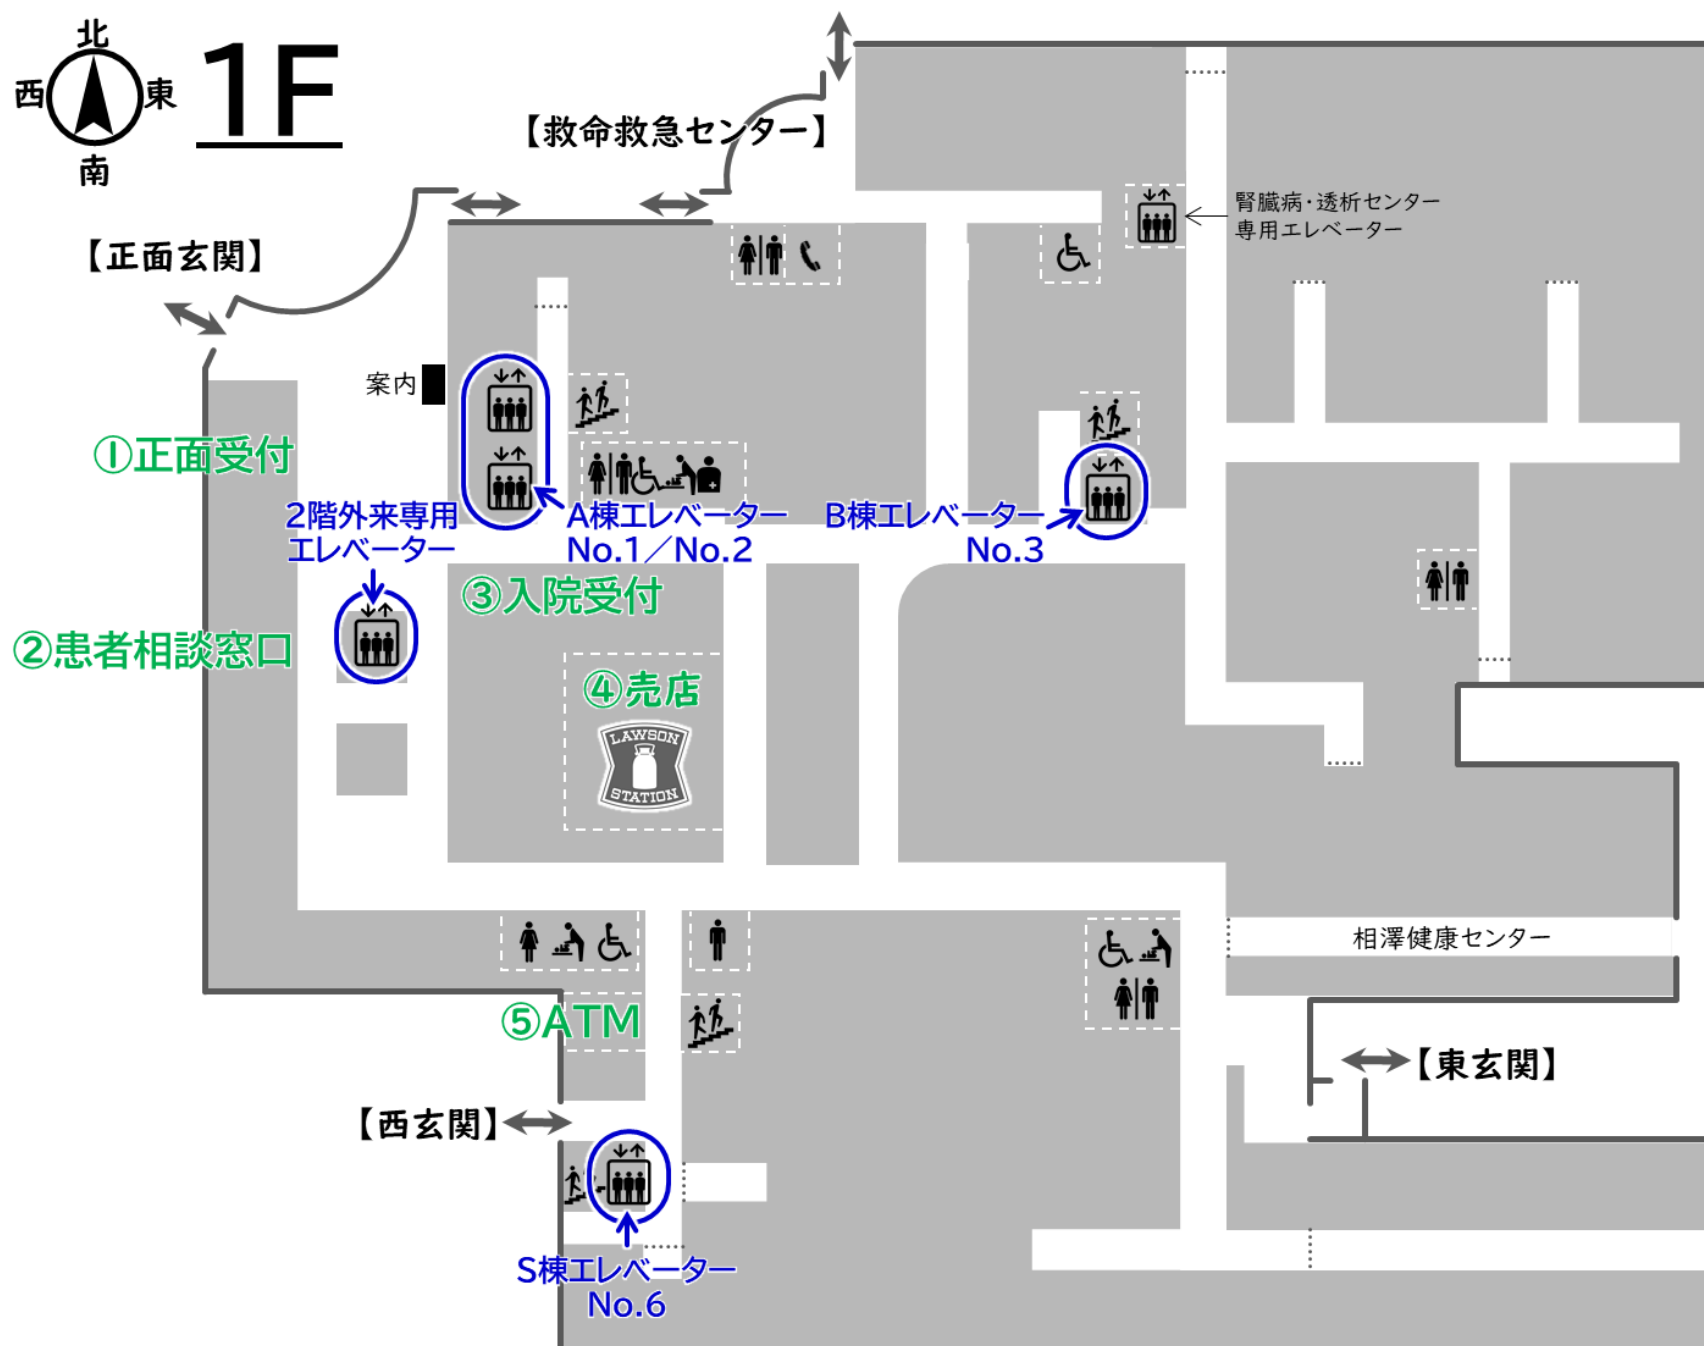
北
西 東
南
1F

【救命救急センター】

【正面玄関】

腎臓病・透析センター
専用エレベーター

案内

①正面受付

2階外来専用
エレベーター

A棟エレベーター
No.1／No.2

B棟エレベーター
No.3

③入院受付

②患者相談窓口

④売店

LAWSON
STATION

相澤健康センター

⑤ATM

【東玄関】

【西玄関】

S棟エレベーター
No.6